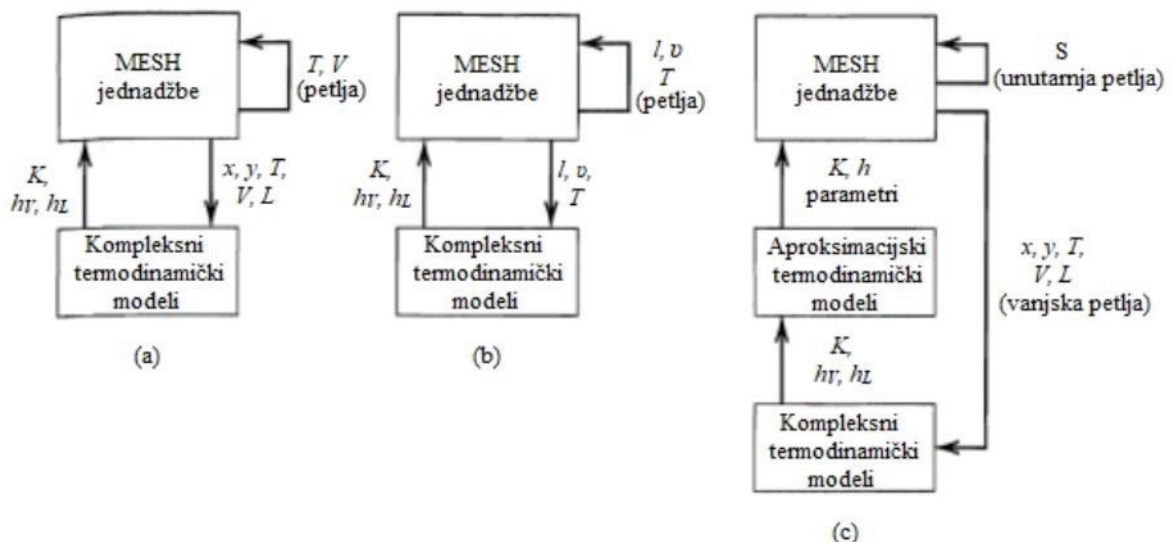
MESH jednadžbe

T, V (petlja)

K, $h_V$, $h_L$

x, y, T, V, L

Kompleksni termodinamički modeli

(a)

MESH jednadžbe

l, v T (petlja)

K, $h_V$, $h_L$

l, v, T

Kompleksni termodinamički modeli

(b)

MESH jednadžbe

S (unutarnja petlja)

K, h parametri

Aproksimacijski termodinamički modeli

x, y, T, V, L (vanjska petlja)

K, $h_V$, $h_L$

Kompleksni termodinamički modeli

(c)